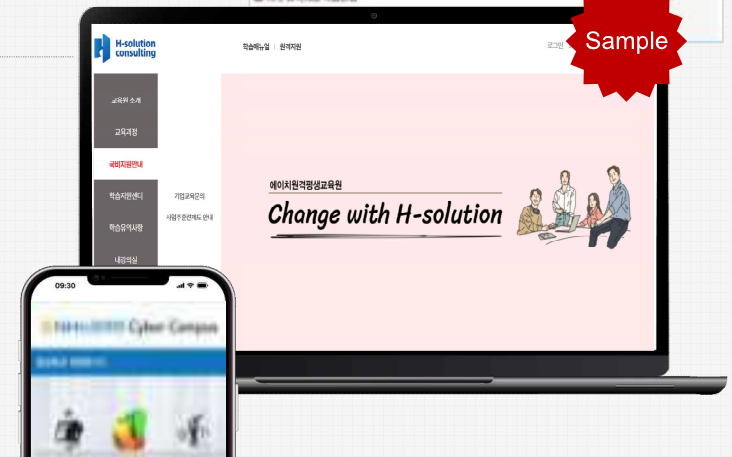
Sample

H-solution consulting

학습매뉴얼 | 원격지원

로그인

교육원 소개

교육과정

국비지원안내

학습지원센터

학습유의사항

내강의실

기업교육문의

사업주훈련제도 안내

에이치원격평생교육원

Change with H-solution

09:30

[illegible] Cyber Campus

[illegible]